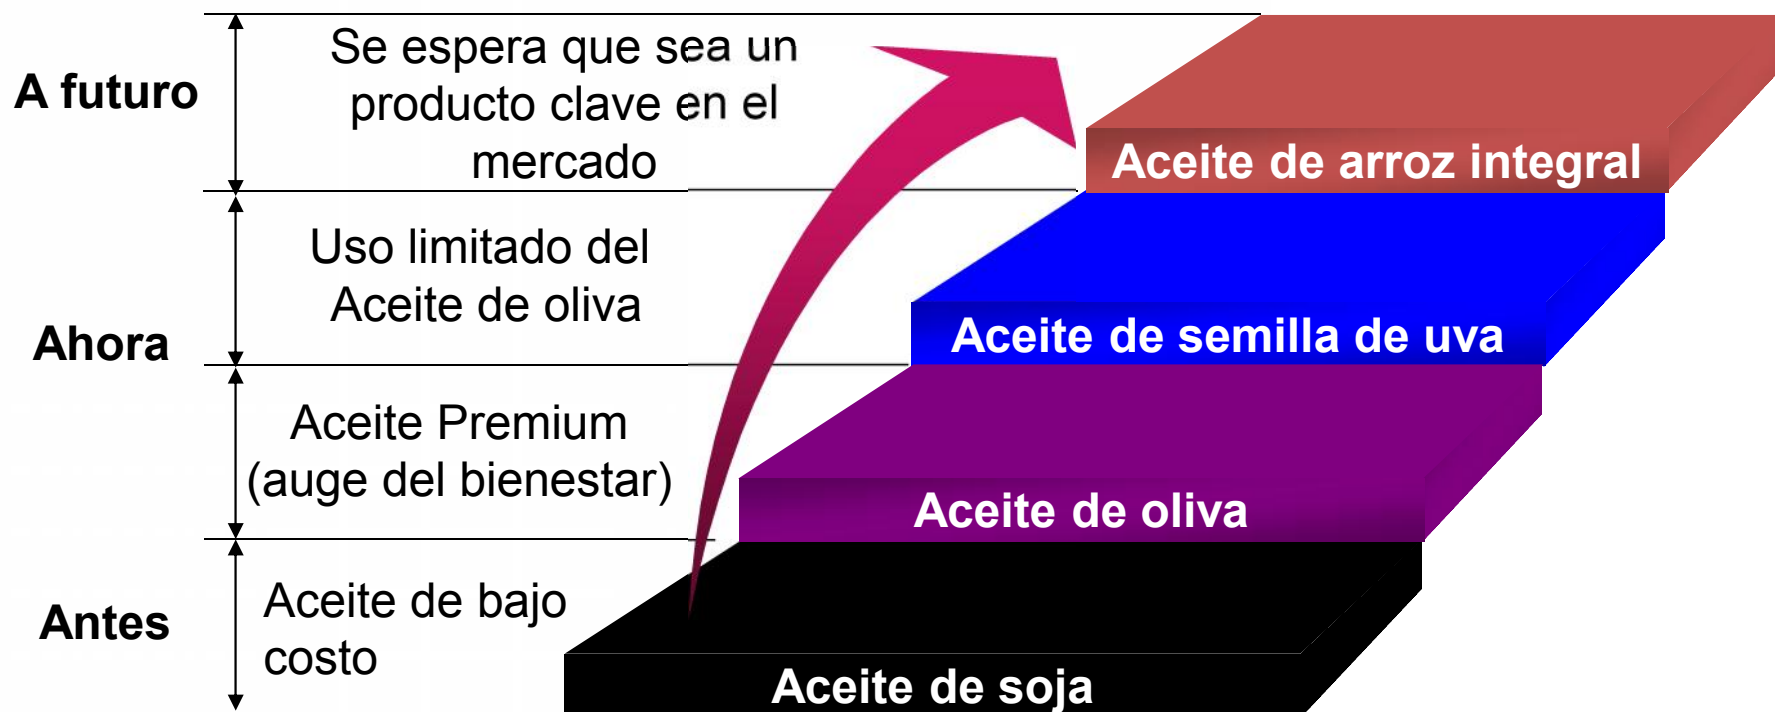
A futuro

Se espera que sea un producto clave en el mercado

Aceite de arroz integral

Ahora

Uso limitado del Aceite de oliva

Aceite de semilla de uva

Aceite Premium (auge del bienestar)

Aceite de oliva

Antes

Aceite de bajo costo

Aceite de soja